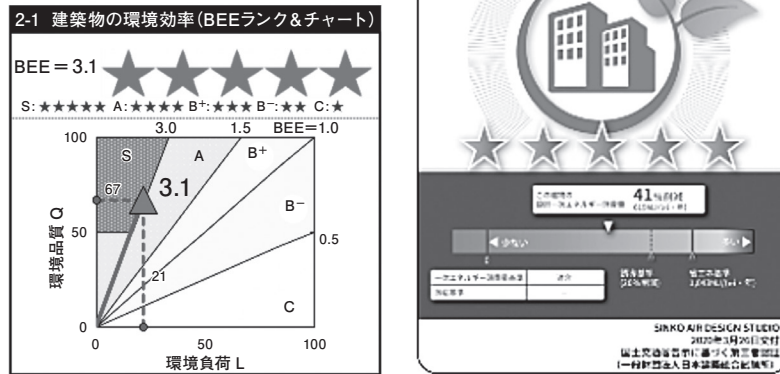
2-1 建築物の環境効率(BEEランク&チャート)

BEE = 3.1 ★★★★★

S: ★★★★★ A: ★★★★ B⁺: ★★★ B⁻: ★★ C: ★

3.0 1.5 BEE=1.0

100

S

A

B⁺

67

3.1

環境品質 Q

50

B⁻

0.5

21

C

0

0 50 100

環境負荷 L

41

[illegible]

SINKO AIR DESIGN STUDIO
2020年3月26日交付
国土交通省告示に基づく第三者認証
(一般社団法人日本建築総合試験所)